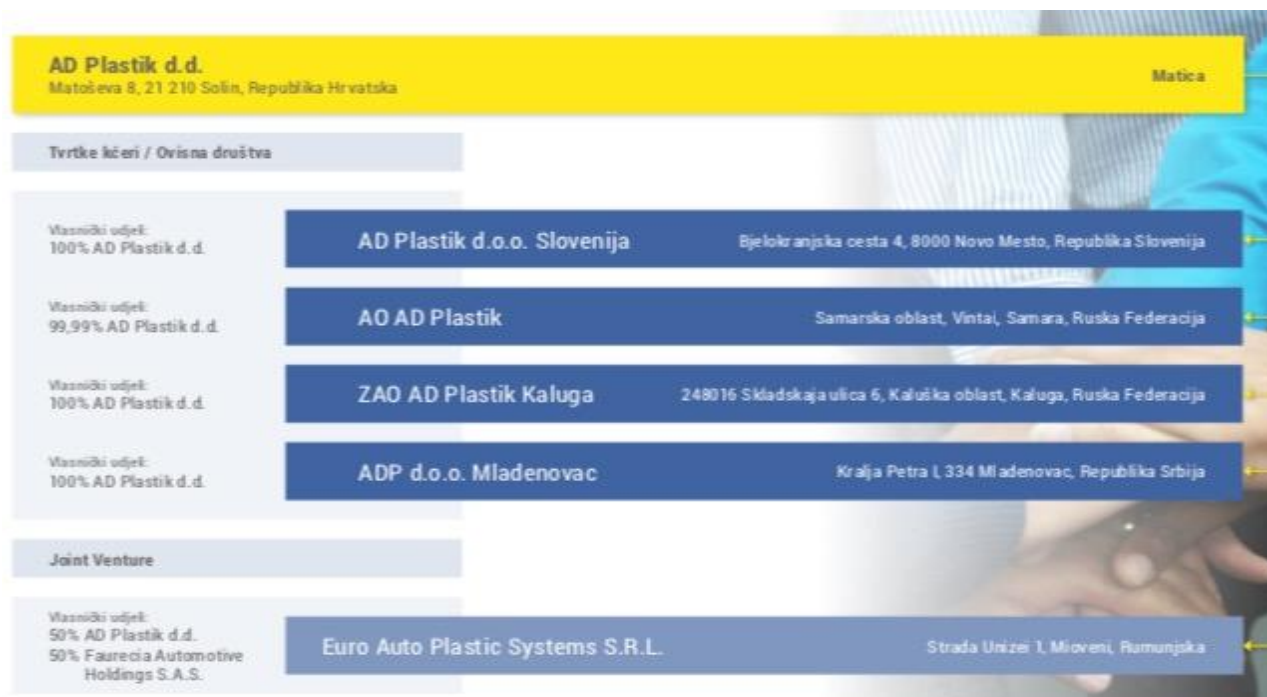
AD Plastik d.d.
Matoševa 8, 21 210 Solin, Republika Hrvatska

Matica

Tvrtke kćeri / Ovisna društva

Vlasnički udjel:
100% AD Plastik d.d.

AD Plastik d.o.o. Slovenija

Bjelokranjska cesta 4, 8000 Novo Mesto, Republika Slovenija

Vlasnički udjel:
99,99% AD Plastik d.d.

AO AD Plastik

Samarska oblast, Vintai, Samara, Ruska Federacija

Vlasnički udjel:
100% AD Plastik d.d.

ZAO AD Plastik Kaluga

248016 Skladskaja ulica 6, Kaluška oblast, Kaluga, Ruska Federacija

Vlasnički udjel:
100% AD Plastik d.d.

ADP d.o.o. Mladenovac

Kralja Petra I, 334 Mladenovac, Republika Srbija

Joint Venture

Vlasnički udjel:
50% AD Plastik d.d.
50% Faurecia Automotive Holdings S.A.S.

Euro Auto Plastic Systems S.R.L.

Strada Unizei 1, Mioveni, Rumunjska